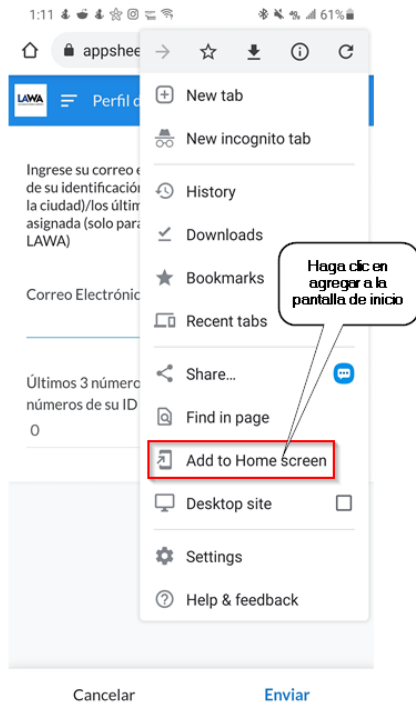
1:11 61%

appshee

LAWA Perfil c

Ingrese su correo e de su identificació la ciudad)/los últim asignada (solo para LAWA)

Correo Electrónic

Últimos 3 número números de su ID

0

New tab

New incognito tab

History

Downloads

Bookmarks

Recent tabs

Share...

Find in page

Add to Home screen

Desktop site

Settings

Help & feedback

Haga clic en agregar a la pantalla de inicio

Cancelar

Enviar